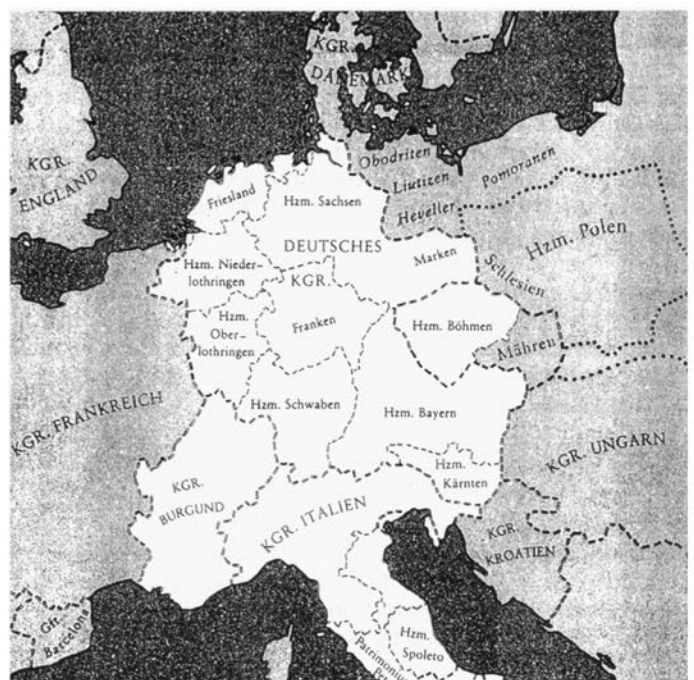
KGR. DÄNEMARK

KGR. ENGLAND

Obodriten

Liutizen

Pomoranen

Heveller

Friesland

Hzm. Sachsen

Hzm. Polen

DEUTSCHES

Marken

Schlesien

Hzm. Niederlothringen

KGR.

Hzm. Oberlothringen

Franken

Hzm. Böhmen

Mähren

KGR. FRANKREICH

Hzm. Schwaben

Hzm. Bayern

KGR. UNGARN

KGR. BURGUND

Hzm. Kärnten

KGR. ITALIEN

KGR. KROATIEN

Gft. Barcelona

Hzm. Spoleto

Patrimonium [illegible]